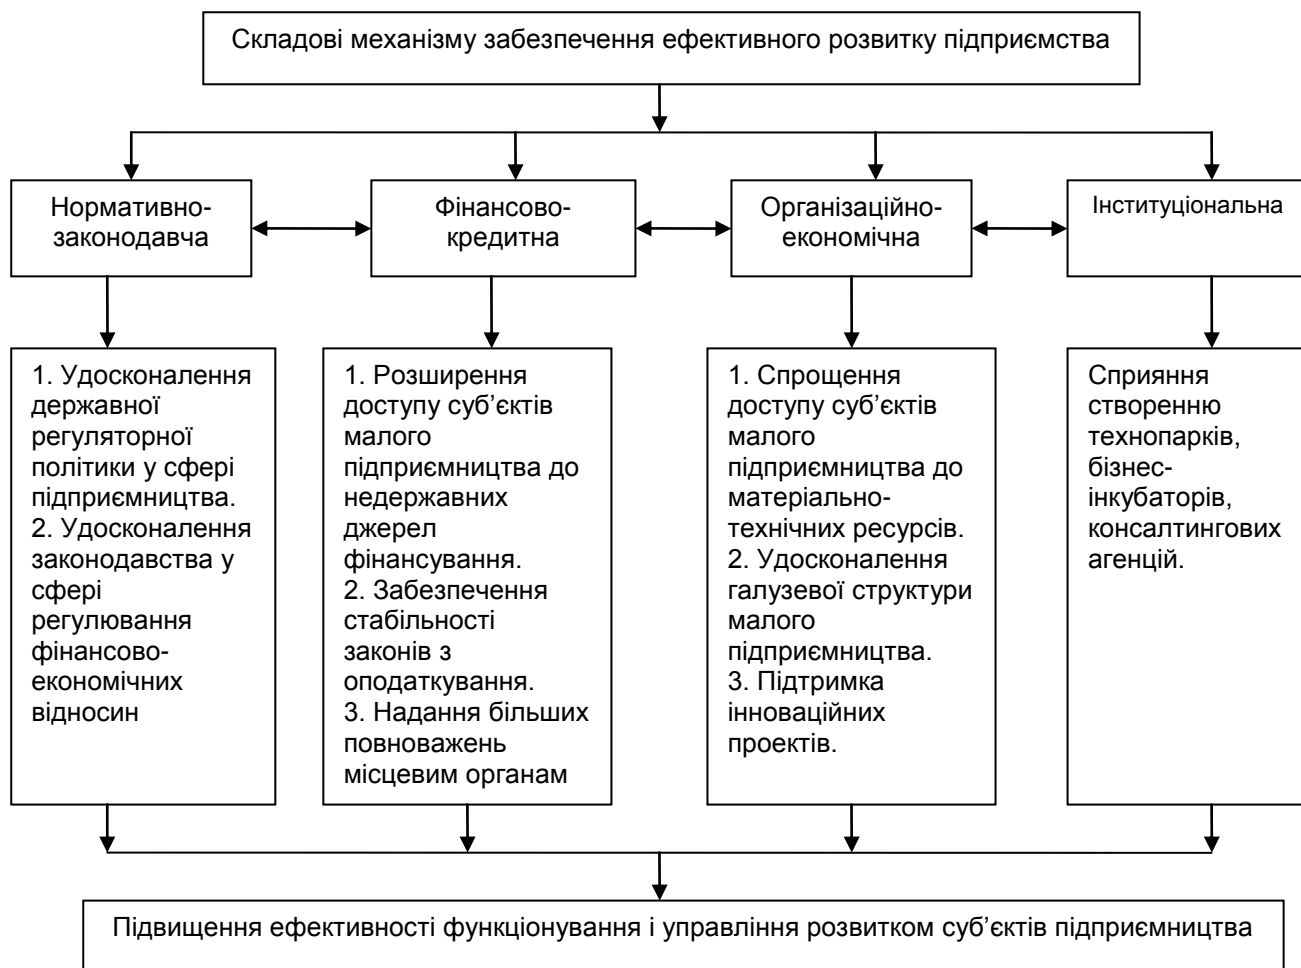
Складові механізму забезпечення ефективного розвитку підприємства

Нормативно-законодавча

Фінансово-кредитна

Організаційно-економічна

Інституціональна

1. Удосконалення державної регуляторної політики у сфері підприємництва.
2. Удосконалення законодавства у сфері регулювання фінансово-економічних відносин

1. Розширення доступу суб'єктів малого підприємництва до недержавних джерел фінансування.
2. Забезпечення стабільності законів з оподаткування.
3. Надання більших повноважень місцевим органам

1. Спрощення доступу суб'єктів малого підприємництва до матеріально-технічних ресурсів.
2. Удосконалення галузевої структури малого підприємництва.
3. Підтримка інноваційних проектів.

Сприяння створенню технопарків, бізнес-інкубаторів, консалтингових агенцій.

Підвищення ефективності функціонування і управління розвитком суб'єктів підприємництва